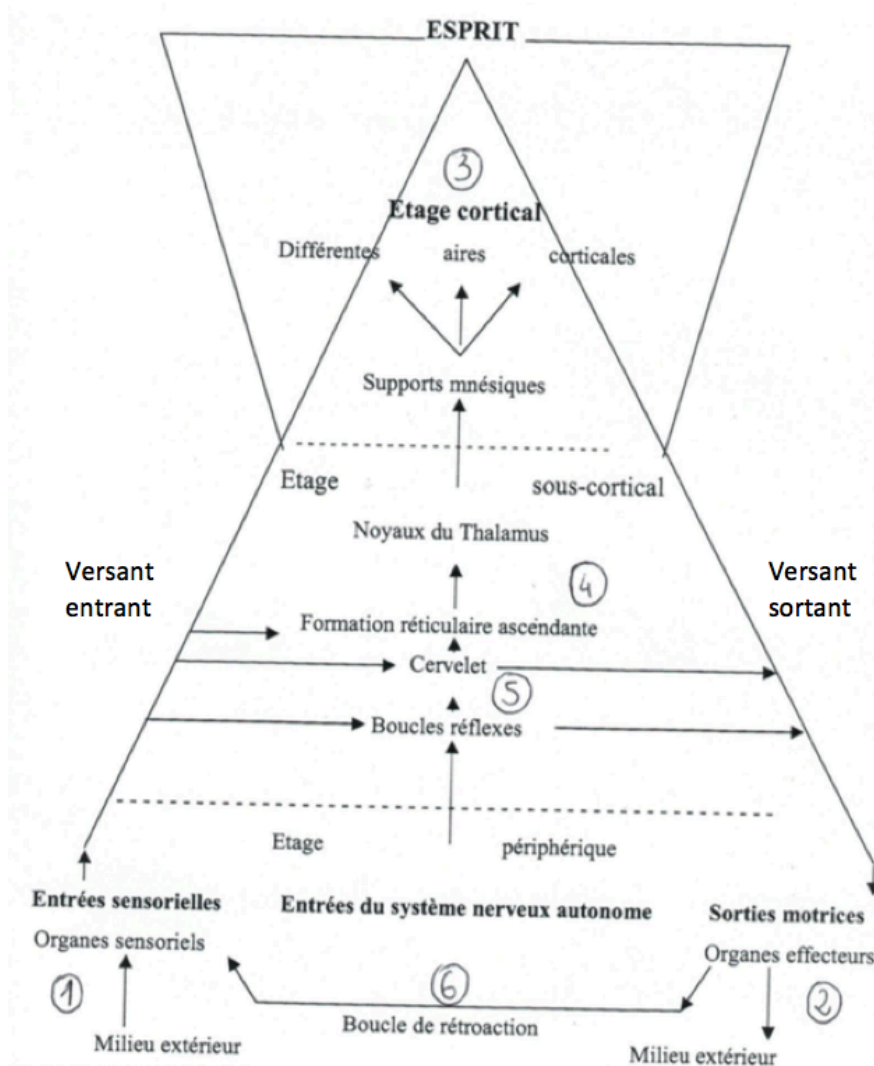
ESPRIT

3

Etage cortical

Différentes aires corticales

Supports mnésiques

Etage sous-cortical

Noyaux du Thalamus

Versant entrant

Versant sortant

4

Formation réticulaire ascendante

Cervelet

5

Boucles réflexes

Etage périphérique

Entrées sensorielles

Organes sensoriels

Entrées du système nerveux autonome

Sorties motrices

Organes effecteurs

1

6

2

Boucle de rétroaction

Milieu extérieur

Milieu extérieur